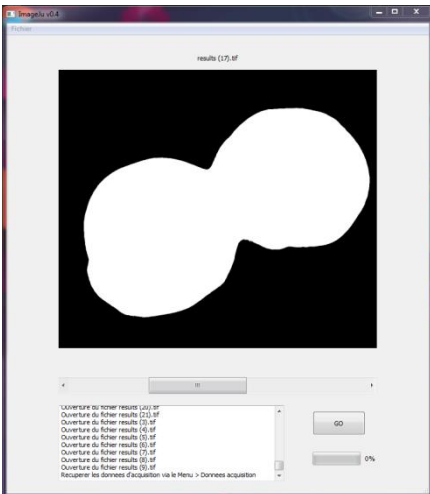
ImageJu v0.4

Fichier

results (17).tif

GO

0%

Ouverture du fichier results (20).tif
Ouverture du fichier results (21).tif
Ouverture du fichier results (3).tif
Ouverture du fichier results (4).tif
Ouverture du fichier results (5).tif
Ouverture du fichier results (6).tif
Ouverture du fichier results (7).tif
Ouverture du fichier results (8).tif
Ouverture du fichier results (9).tif
Recuperer les donnees d'acquisition via le Menu > Donnees acquisition